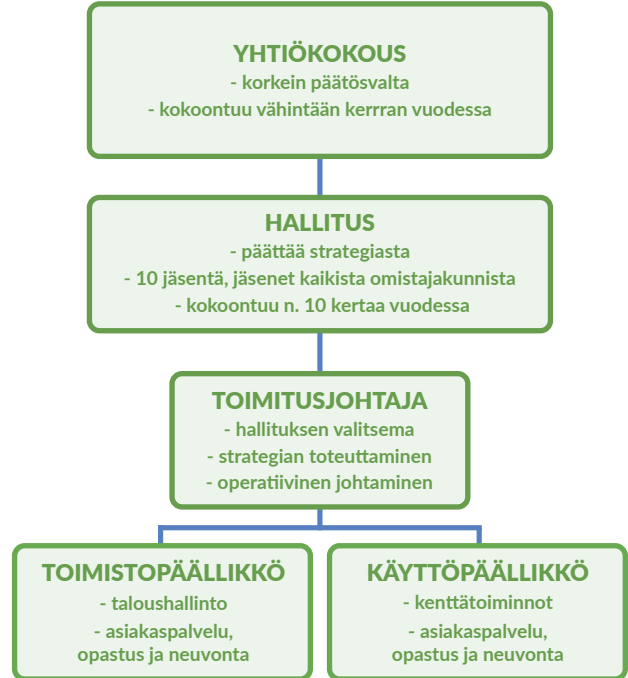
YHTIÖKOKOUS
- korkein päätösvalta
- kokoontuu vähintään kerrran vuodessa

HALLITUS
- päättää strategiasta
- 10 jäsentä, jäsenet kaikista omistajakunnista
- kokoontuu n. 10 kertaa vuodessa

TOIMITUSJOHTAJA
- hallituksen valitsema
- strategian toteuttaminen
- operatiivinen johtaminen

TOIMISTOPÄÄLLIKKÖ
- taloushallinto
- asiakaspalvelu, opastus ja neuvonta

KÄYTTÖPÄÄLLIKKÖ
- kenttätoiminnot
- asiakaspalvelu, opastus ja neuvonta